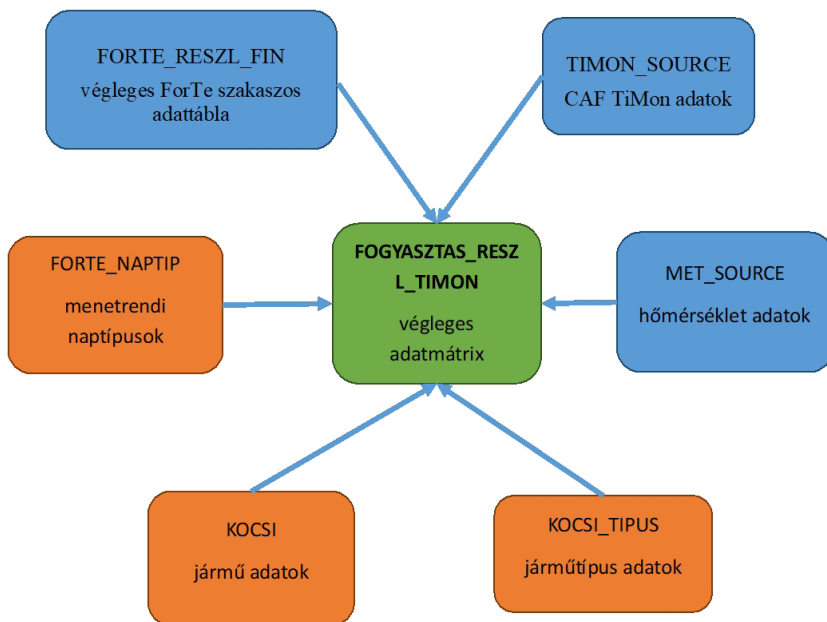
FORTE_RESZL_FIN
végleges ForTe szakaszos adattábla

TIMON_SOURCE
CAF TiMon adatok

FORTE_NAPTIP
menetrendi naptípusok

FOGYASZTAS_RESZL_TIMON
végleges adatmátrix

MET_SOURCE
hőmérséklet adatok

KOCSI
jármű adatok

KOCSI_TIPUS
járműtípus adatok